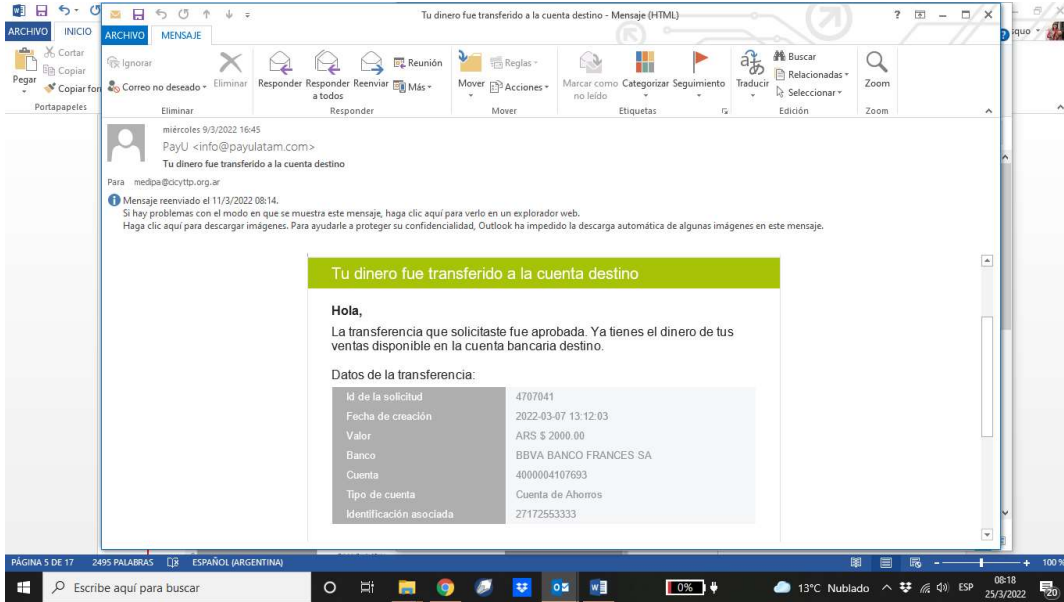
ARCHIVO INICIO

Tu dinero fue transferido a la cuenta destino - Mensaje (HTML)

ARCHIVO MENSAJE

Ignorar
Correo no deseado
Eliminar
Eliminar
Responder Responder a todos Reenviar
Reunión
Más
Responder
Mover
Reglas
Acciones
Mover
Marcar como no leído
Categorizar Seguimiento
Etiquetas
Traducir
Buscar
Relacionadas
Seleccionar
Edición
Zoom
Zoom

Cortar
Copiar
Pegar
Copiar for
Portapapeles

miércoles 9/3/2022 16:45
PayU <info@payulatam.com>
Tu dinero fue transferido a la cuenta destino
Para medipa@cicyttp.org.ar

Mensaje reenviado el 11/3/2022 08:14.
Si hay problemas con el modo en que se muestra este mensaje, haga clic aquí para verlo en un explorador web.
Haga clic aquí para descargar imágenes. Para ayudarle a proteger su confidencialidad, Outlook ha impedido la descarga automática de algunas imágenes en este mensaje.

Tu dinero fue transferido a la cuenta destino

Hola,

La transferencia que solicitaste fue aprobada. Ya tienes el dinero de tus ventas disponible en la cuenta bancaria destino.

Datos de la transferencia:

| Id de la solicitud | 4707041 |
|---|---|
| Fecha de creación | 2022-03-07 13:12:03 |
| Valor | ARS $ 2000.00 |
| Banco | BBVA BANCO FRANCES SA |
| Cuenta | 4000004107693 |
| Tipo de cuenta | Cuenta de Ahorros |
| Identificación asociada | 27172553333 |

PÁGINA 5 DE 17 2495 PALABRAS ESPAÑOL (ARGENTINA) 100 %

Escribe aquí para buscar 0% 13°C Nublado ESP 08:18 25/3/2022 20